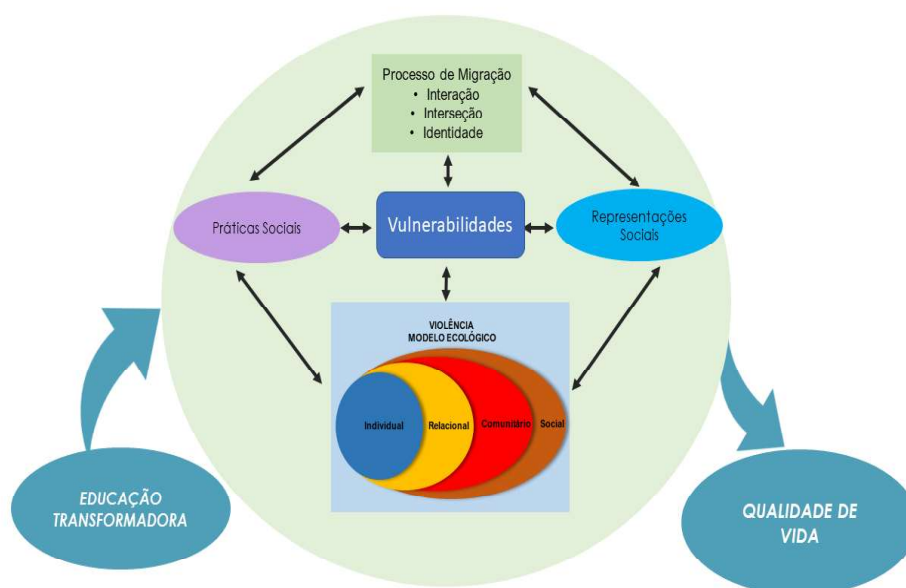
Processo de Migração
• Interação
• Interseção
• Identidade

Práticas Sociais

Vulnerabilidades

Representações Sociais

VIOLÊNCIA
MODELO ECOLÓGICO

Individual
Relacional
Comunitário
Social

EDUCAÇÃO TRANSFORMADORA

QUALIDADE DE VIDA